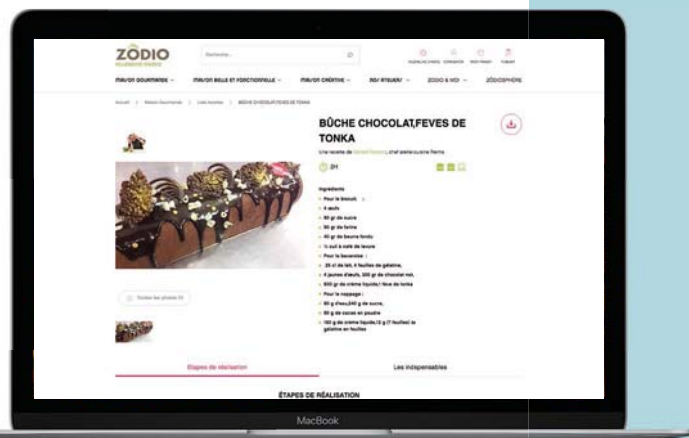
ZODIO
Rechercher...

MAISON GOURMANDE MAISON BELLE ET FONCTIONNELLE MAISON CRÉATIVE MES ATELIERS ZODIO & MOI ZODIOSPHÈRE

Accueil > Maison Gourmande > Liste recettes > BÛCHE CHOCOLAT,FEVES DE TONKA

BÛCHE CHOCOLAT,FEVES DE TONKA

Une recette de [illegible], chef atelier cuisine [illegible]

2H

Ingrédients
Pour le biscuit :
4 oeufs
90 gr de sucre
30 gr de farine
40 gr de beurre fondu
½ cuil à café de levure
Pour la bavaroise :
25 cl de lait, 4 feuilles de gélatine,
4 jaunes d'oeufs, 300 gr de chocolat noir,
500 gr de crème liquide,1 fève de tonka
Pour le nappage :
80 g d'eau,240 g de sucre,
80 g de cacao en poudre
160 g de crème liquide,12 g (7 feuilles) de gélatine en feuilles

Toutes les photos (1)

Etapes de réalisation
Les indispensables

ÉTAPES DE RÉALISATION

MacBook